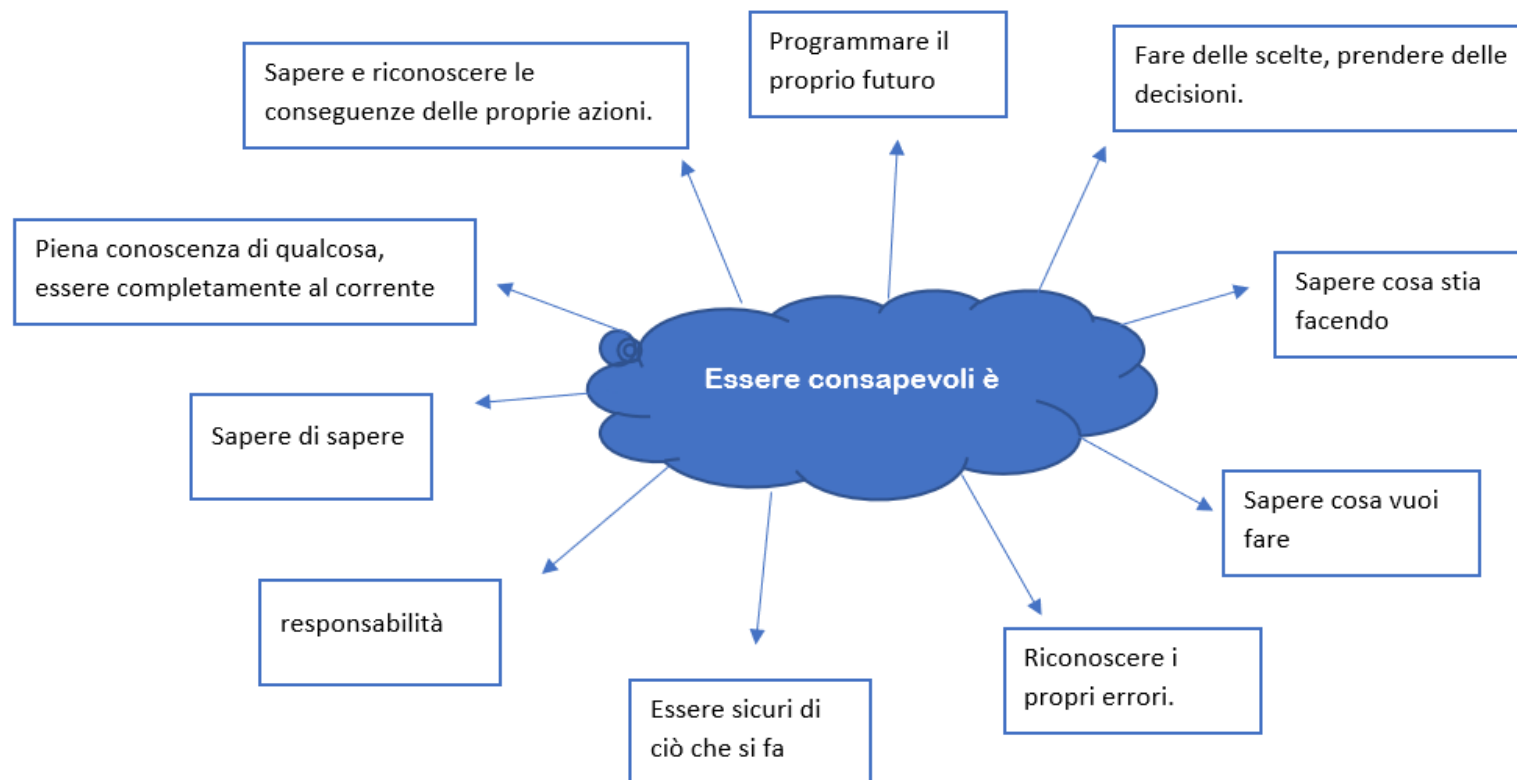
Essere consapevoli è

Sapere e riconoscere le conseguenze delle proprie azioni.

Programmare il proprio futuro

Fare delle scelte, prendere delle decisioni.

Piena conoscenza di qualcosa, essere completamente al corrente

Sapere cosa stia facendo

Sapere di sapere

Sapere cosa vuoi fare

responsabilità

Riconoscere i propri errori.

Essere sicuri di ciò che si fa